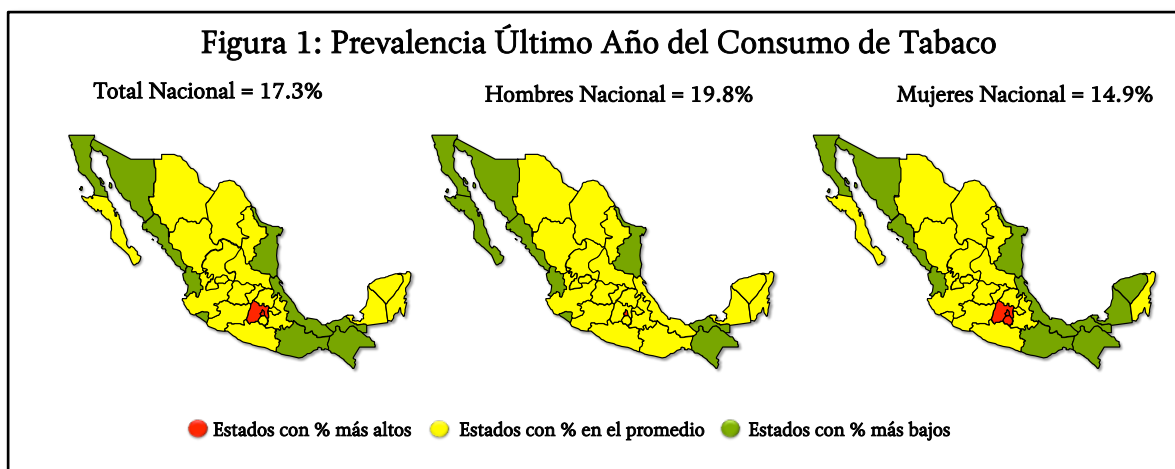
Figura 1: Prevalencia Último Año del Consumo de Tabaco

Total Nacional = 17.3%

Hombres Nacional = 19.8%

Mujeres Nacional = 14.9%

Estados con % más altos Estados con % en el promedio Estados con % más bajos